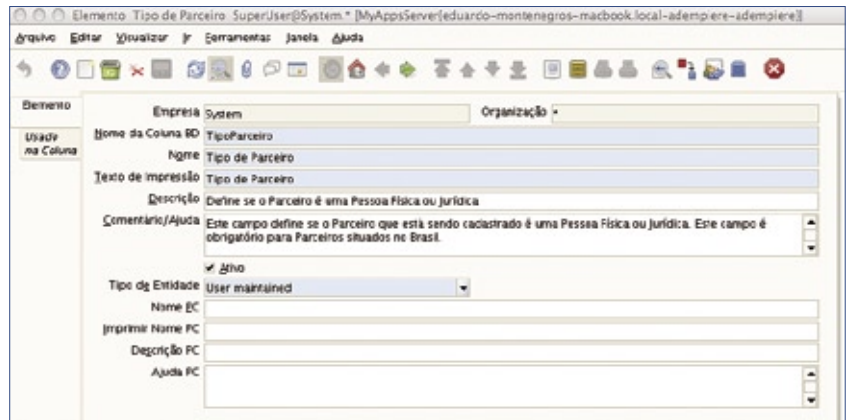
Elemento Tipo de Parceiro SuperUser@System.* [MyAppsServer{eduardo-montenegros-macbook.local-adempiere-adempiere}]

Arquivo Editar Visualizar Ir Ferramentas Janela Ajuda

Elemento

Usado na Coluna

Empresa System

Organização *

Nome da Coluna BD TipoParceiro

Nome Tipo de Parceiro

Texto de impressão Tipo de Parceiro

Descrição Define se o Parceiro é uma Pessoa Física ou Jurídica

Comentário/Ajuda Este campo define se o Parceiro que está sendo cadastrado é uma Pessoa Física ou Jurídica. Este campo é obrigatório para Parceiros situados no Brasil.

✔ Ativo

Tipo de Entidade User maintained

Nome PC

Imprimir Nome PC

Descrição PC

Ajuda PC